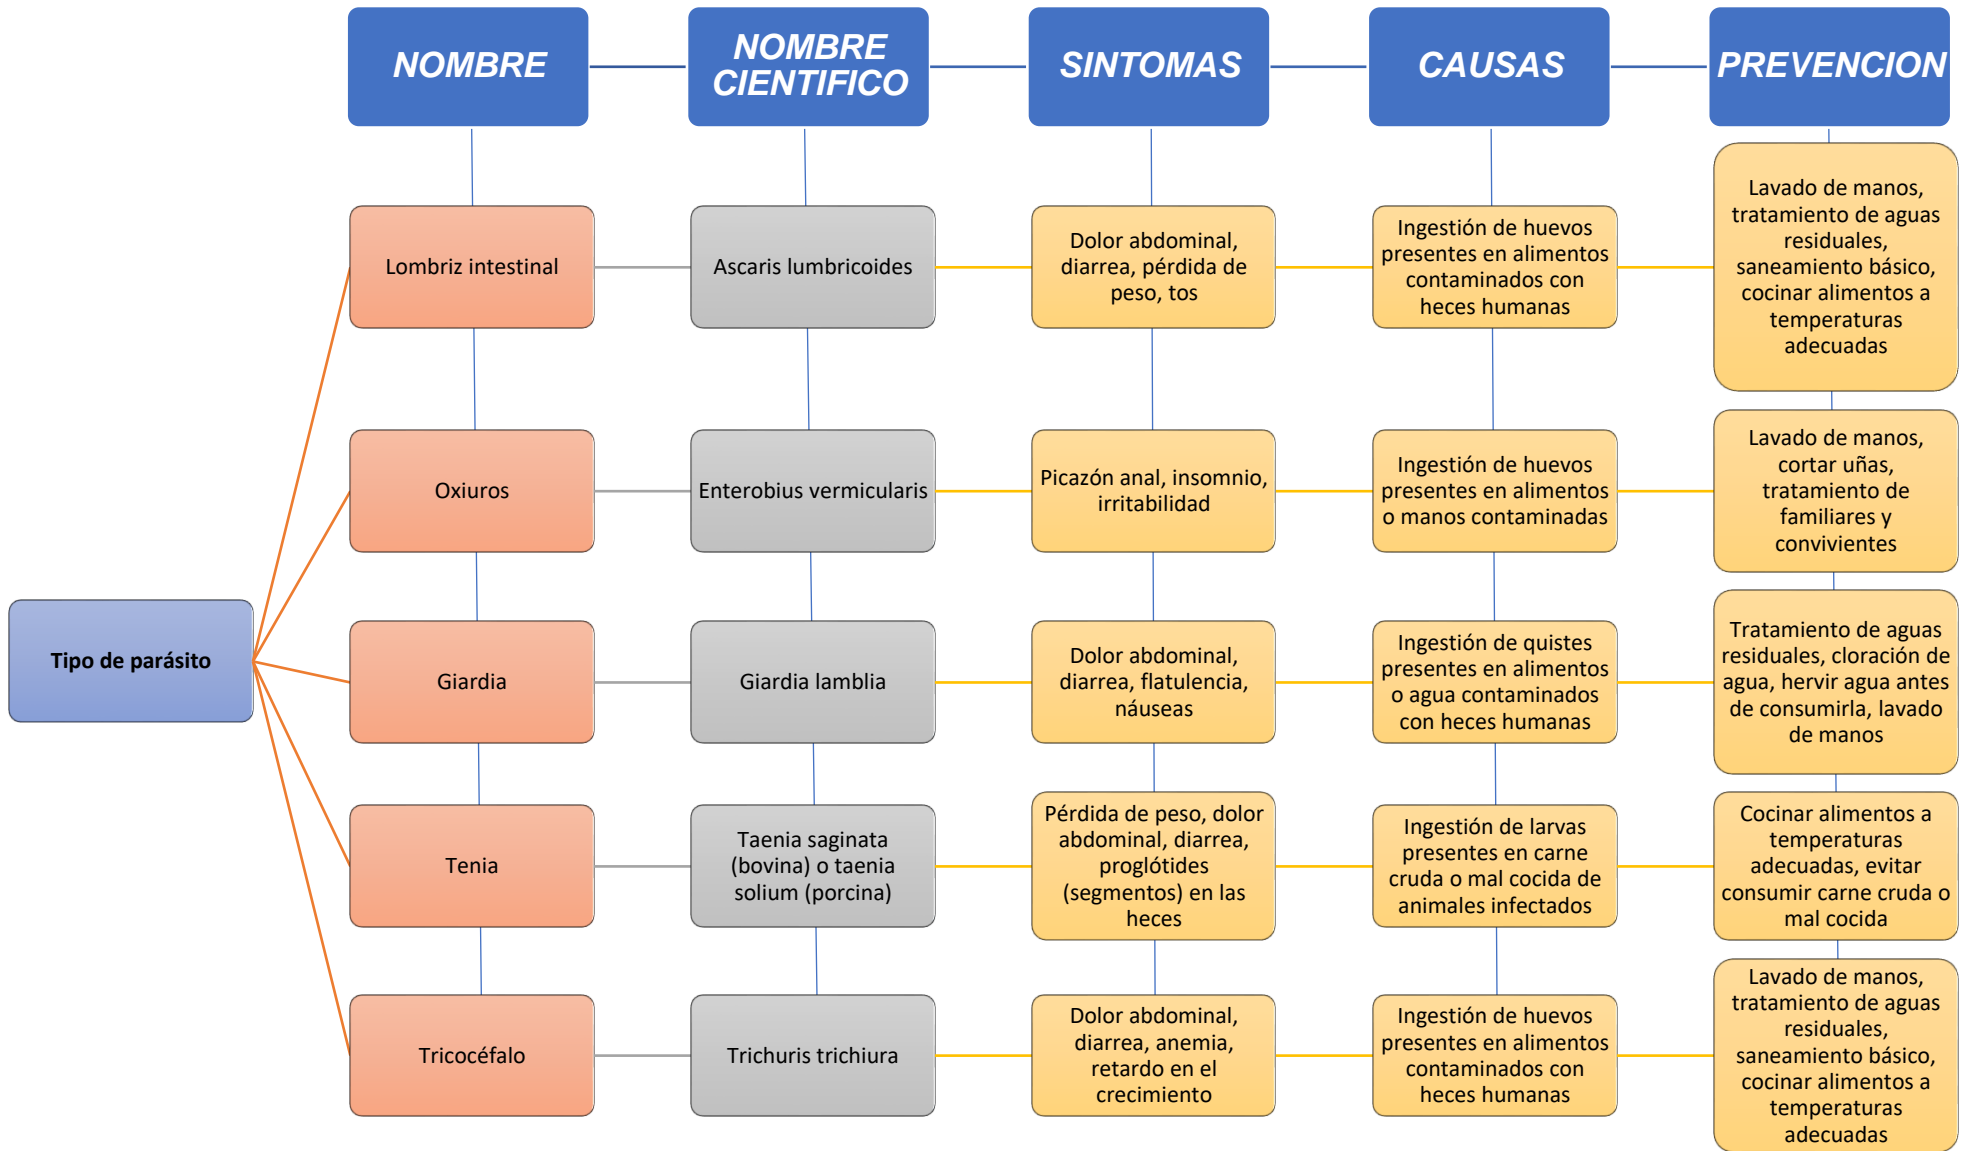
NOMBRE

NOMBRE CIENTIFICO

SINTOMAS

CAUSAS

PREVENCION

Tipo de parásito

Lombriz intestinal

Ascaris lumbricoides

Dolor abdominal, diarrea, pérdida de peso, tos

Ingestión de huevos presentes en alimentos contaminados con heces humanas

Lavado de manos, tratamiento de aguas residuales, saneamiento básico, cocinar alimentos a temperaturas adecuadas

Oxiuros

Enterobius vermicularis

Picazón anal, insomnio, irritabilidad

Ingestión de huevos presentes en alimentos o manos contaminadas

Lavado de manos, cortar uñas, tratamiento de familiares y convivientes

Giardia

Giardia lamblia

Dolor abdominal, diarrea, flatulencia, náuseas

Ingestión de quistes presentes en alimentos o agua contaminados con heces humanas

Tratamiento de aguas residuales, cloración de agua, hervir agua antes de consumirla, lavado de manos

Tenia

Taenia saginata (bovina) o taenia solium (porcina)

Pérdida de peso, dolor abdominal, diarrea, proglótides (segmentos) en las heces

Ingestión de larvas presentes en carne cruda o mal cocida de animales infectados

Cocinar alimentos a temperaturas adecuadas, evitar consumir carne cruda o mal cocida

Tricocéfalo

Trichuris trichiura

Dolor abdominal, diarrea, anemia, retardo en el crecimiento

Ingestión de huevos presentes en alimentos contaminados con heces humanas

Lavado de manos, tratamiento de aguas residuales, saneamiento básico, cocinar alimentos a temperaturas adecuadas